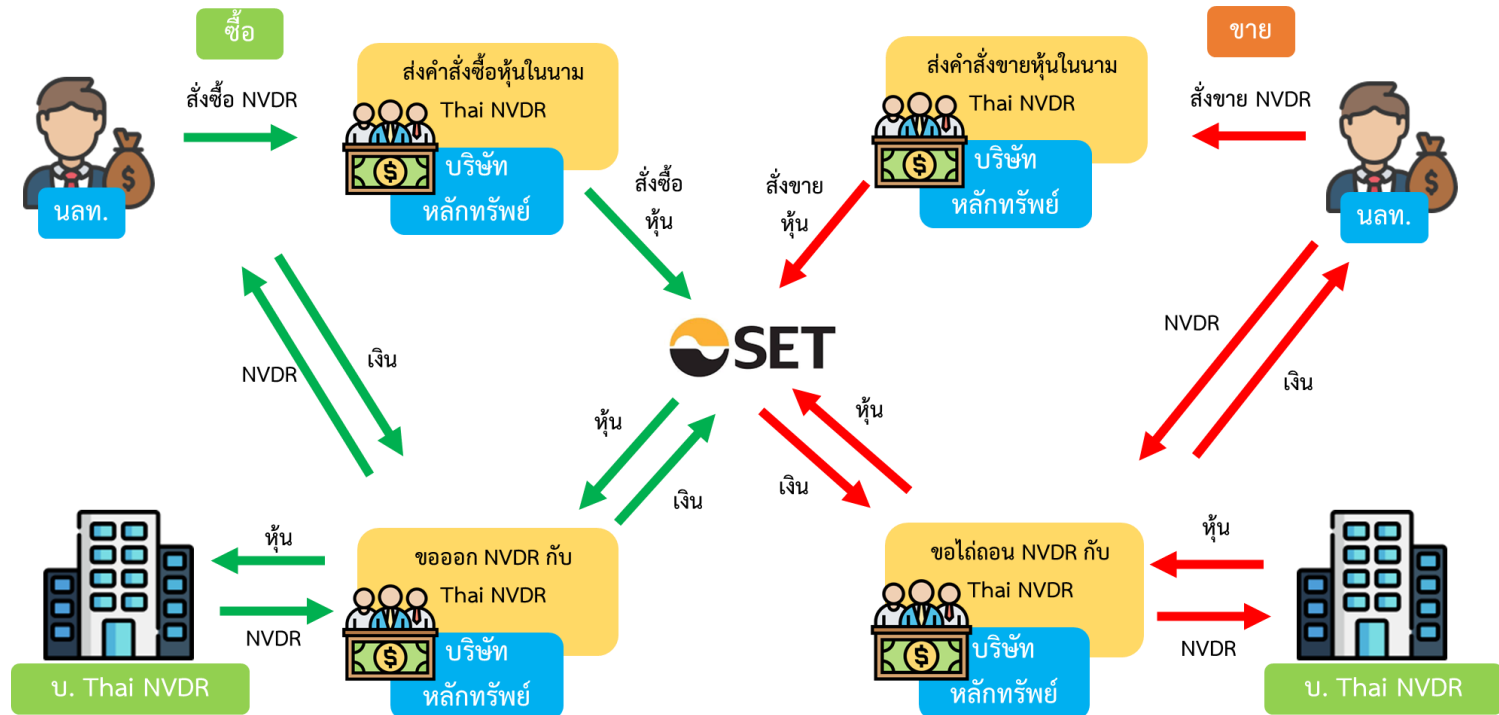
ซื้อ

สั่งซื้อ NVDR

นลท.

ส่งคำสั่งซื้อหุ้นในนาม Thai NVDR

บริษัท หลักทรัพย์

สั่งซื้อ หุ้น

ขาย

ส่งคำสั่งขายหุ้นในนาม Thai NVDR

บริษัท หลักทรัพย์

สั่งขาย หุ้น

สั่งขาย NVDR

นลท.

NVDR

เงิน

SET

NVDR

เงิน

หุ้น

เงิน

หุ้น

เงิน

หุ้น

NVDR

ขอออก NVDR กับ Thai NVDR

บริษัท หลักทรัพย์

ขอไถ่ถอน NVDR กับ Thai NVDR

บริษัท หลักทรัพย์

หุ้น

NVDR

บ. Thai NVDR

บ. Thai NVDR